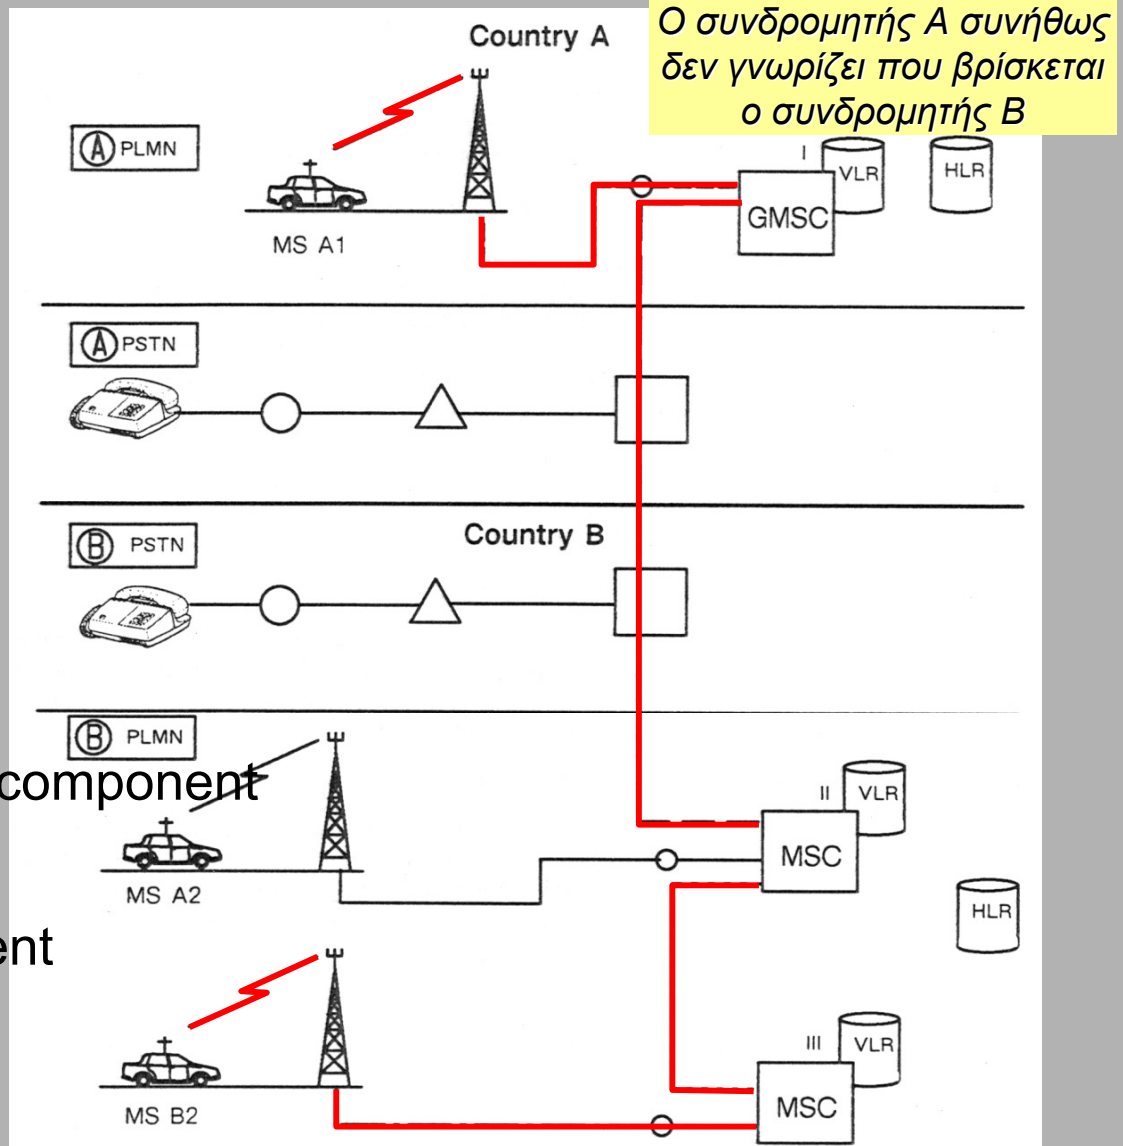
Country A

Ο συνδρομητής Α συνήθως δεν γνωρίζει που βρίσκεται ο συνδρομητής Β

Ⓐ PLMN

MS A1

I

VLR

HLR

GMSC

Ⓐ PSTN

Ⓑ PSTN

Country B

Ⓑ PLMN

component

II

VLR

MSC

MS A2

HLR

ent

III

VLR

MSC

MS B2